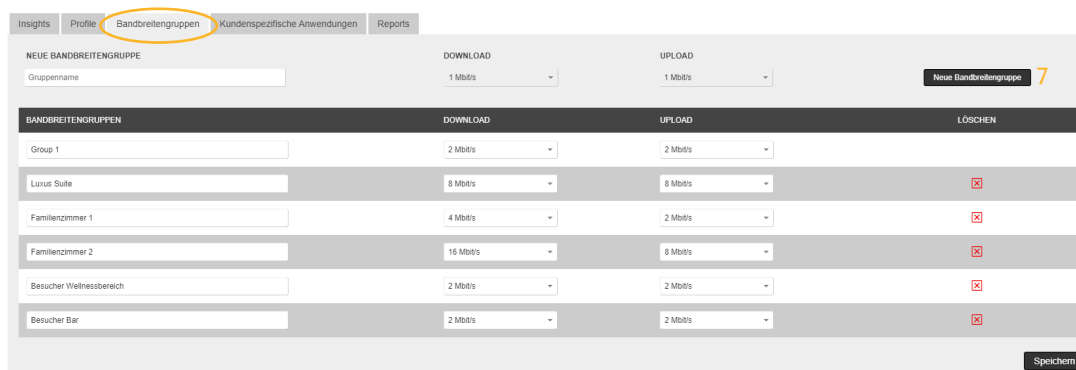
Insights | Profile | Bandbreitengruppen | Kundenspezifische Anwendungen | Reports

NEUE BANDBREITENGRUPPE
Gruppenname
DOWNLOAD
1 Mbit/s
UPLOAD
1 Mbit/s
Neue Bandbreitengruppe
7

| BANDBREITENGRUPPEN | DOWNLOAD | UPLOAD | LÖSCHEN |
|---|---|---|---|
| Group 1 | 2 Mbit/s | 2 Mbit/s | |
| Luxus Suite | 8 Mbit/s | 8 Mbit/s | ☒ |
| Familienzimmer 1 | 4 Mbit/s | 2 Mbit/s | ☒ |
| Familienzimmer 2 | 16 Mbit/s | 8 Mbit/s | ☒ |
| Besucher Wellnessbereich | 2 Mbit/s | 2 Mbit/s | ☒ |
| Besucher Bar | 2 Mbit/s | 2 Mbit/s | ☒ |

Speichern